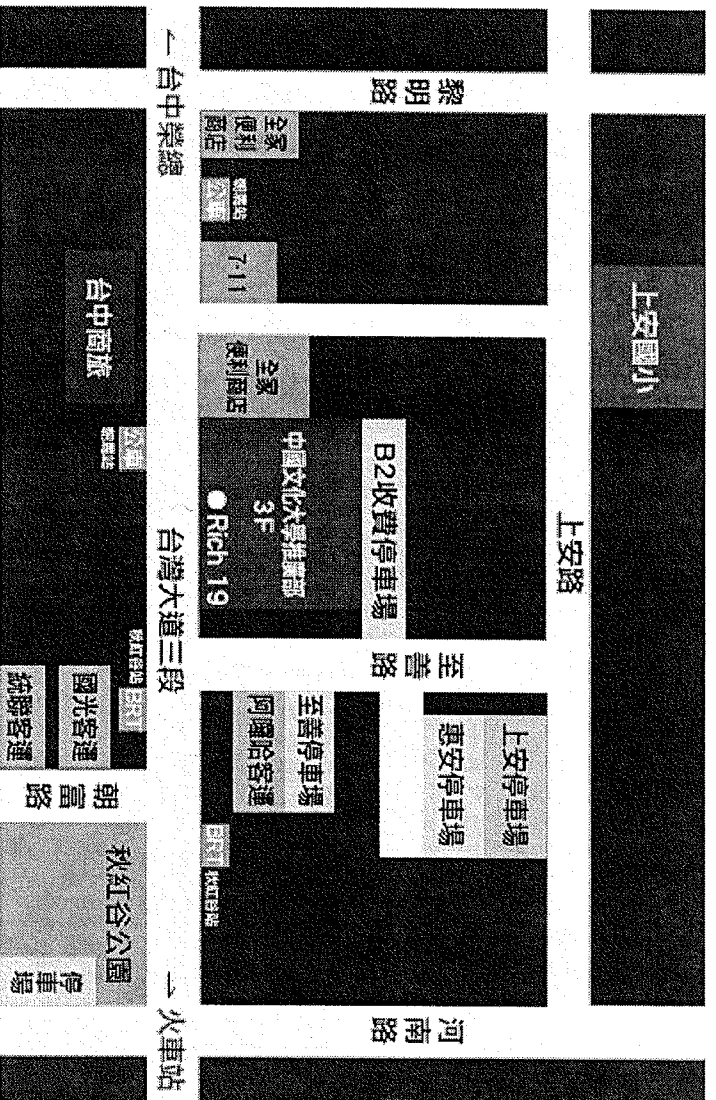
黎明路

全家便利商店

公車 朝馬站

7-11

上安國小

全家便利商店

B2收費停車場

中國文化大學推廣部 3F

● Rich 19

上安路

至善路

上安停車場

惠安停車場

至善停車場

阿囉哈客運

BRT 秋紅谷站

河南路

← 台中榮總

台中商旅

公車 朝馬站

台灣大道三段

BRT 秋紅谷站

國光客運

統聯客運

朝富路

秋紅谷公園

停車場

→ 火車站